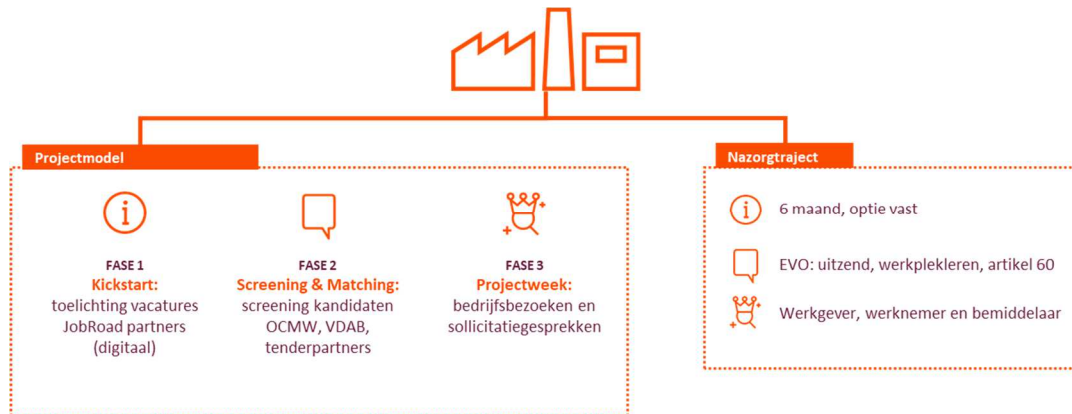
Projectmodel

i

FASE 1
Kickstart:
toelichting vacatures JobRoad partners (digitaal)

FASE 2
Screening & Matching:
screening kandidaten OCMW, VDAB, tenderpartners

FASE 3
Projectweek:
bedrijfsbezoeken en sollicitatiegesprekken

Nazorgtraject

i
6 maand, optie vast

EVO: uitzend, werkplekleren, artikel 60

Werkgever, werknemer en bemiddelaar